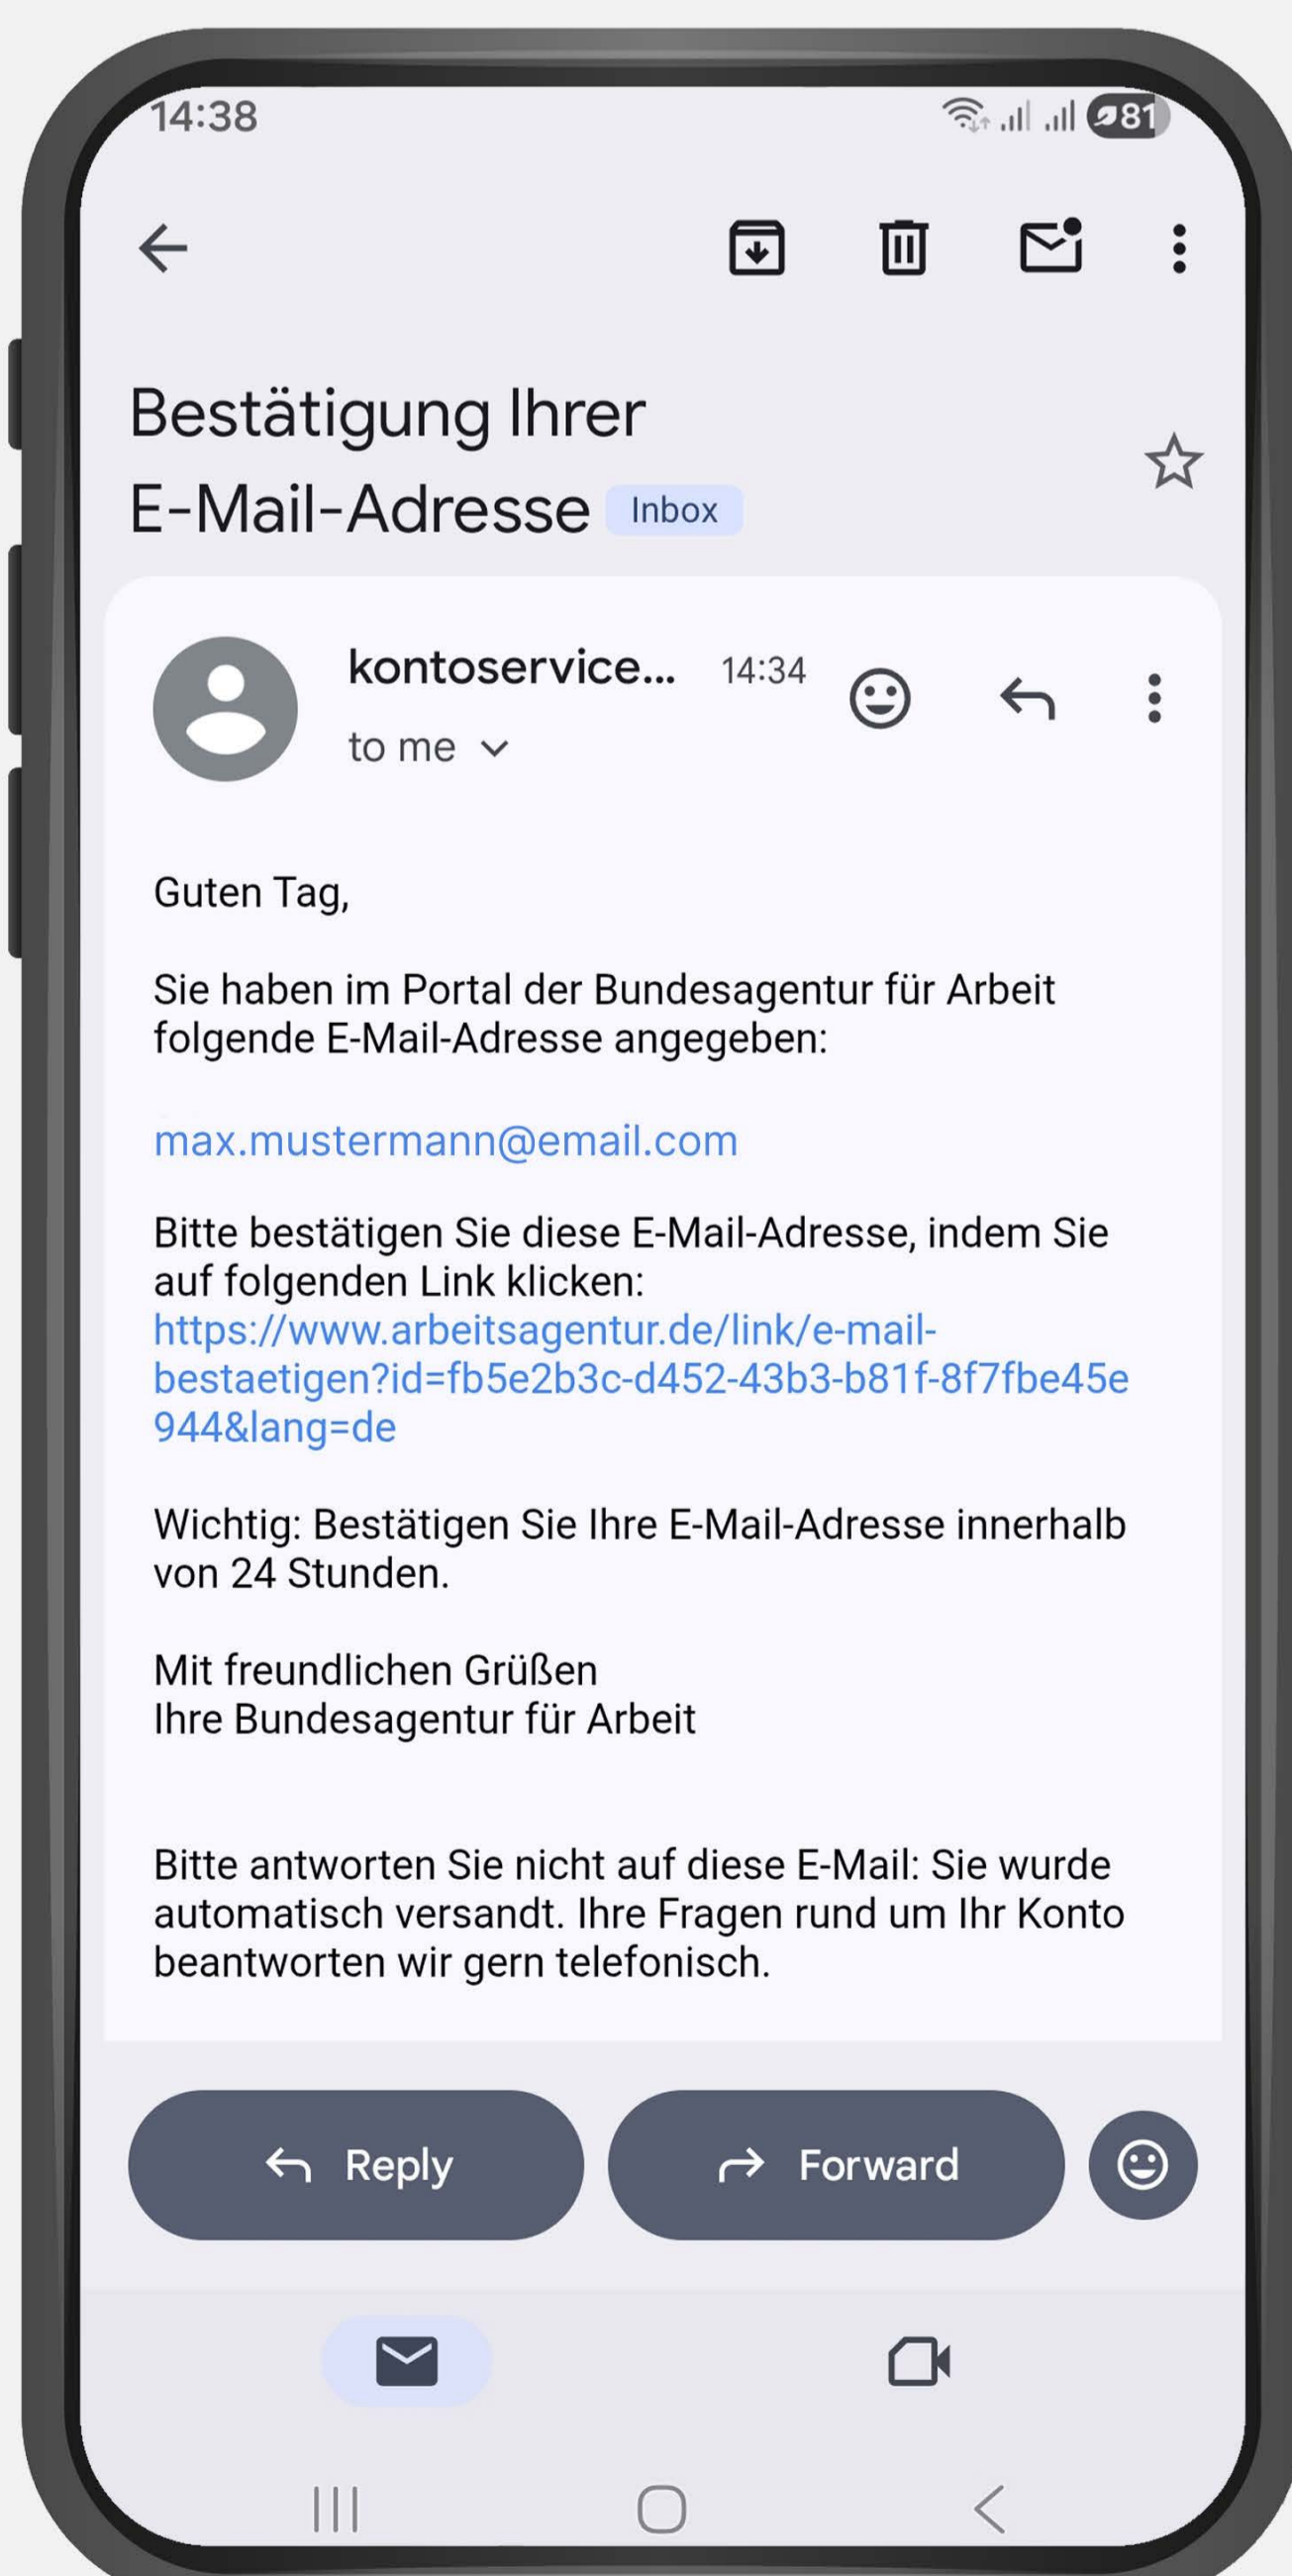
14:38

81

Bestätigung Ihrer E-Mail-Adresse Inbox

kontoservice... 14:34

to me

Guten Tag,

Sie haben im Portal der Bundesagentur für Arbeit folgende E-Mail-Adresse angegeben:

max.mustermann@email.com

Bitte bestätigen Sie diese E-Mail-Adresse, indem Sie auf folgenden Link klicken:
https://www.arbeitsagentur.de/link/e-mail-bestaetigen?id=fb5e2b3c-d452-43b3-b81f-8f7fbe45e944&lang=de

Wichtig: Bestätigen Sie Ihre E-Mail-Adresse innerhalb von 24 Stunden.

Mit freundlichen Grüßen
Ihre Bundesagentur für Arbeit

Bitte antworten Sie nicht auf diese E-Mail: Sie wurde automatisch versandt. Ihre Fragen rund um Ihr Konto beantworten wir gern telefonisch.

Reply

Forward